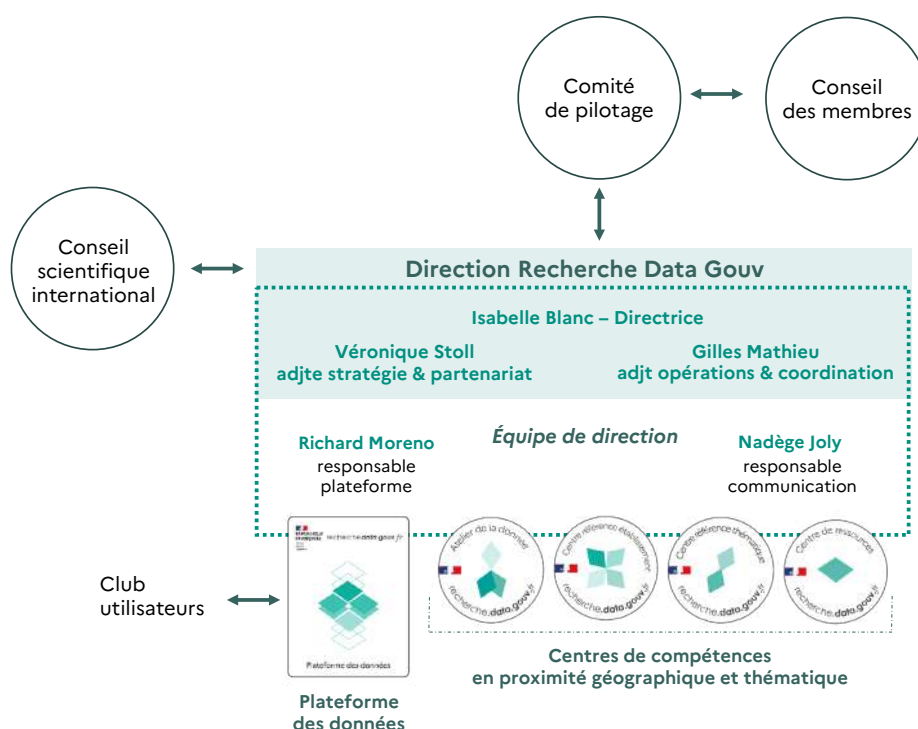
Comité de pilotage

Conseil des membres

Conseil scientifique international

Direction Recherche Data Gouv

Isabelle Blanc – Directrice

Véronique Stoll
adjte stratégie & partenariat

Gilles Mathieu
adjt opérations & coordination

Équipe de direction

Richard Moreno
responsable plateforme

Nadège Joly
responsable communication

Club utilisateurs

recherche.data.gouv.fr

Plateforme des données

Atelier de la donnée
recherche.data.gouv.fr

Centre référence établissement
recherche.data.gouv.fr

Centre référence thématique
recherche.data.gouv.fr

Centre de ressources
recherche.data.gouv.fr

Centres de compétences en proximité géographique et thématique

Plateforme des données